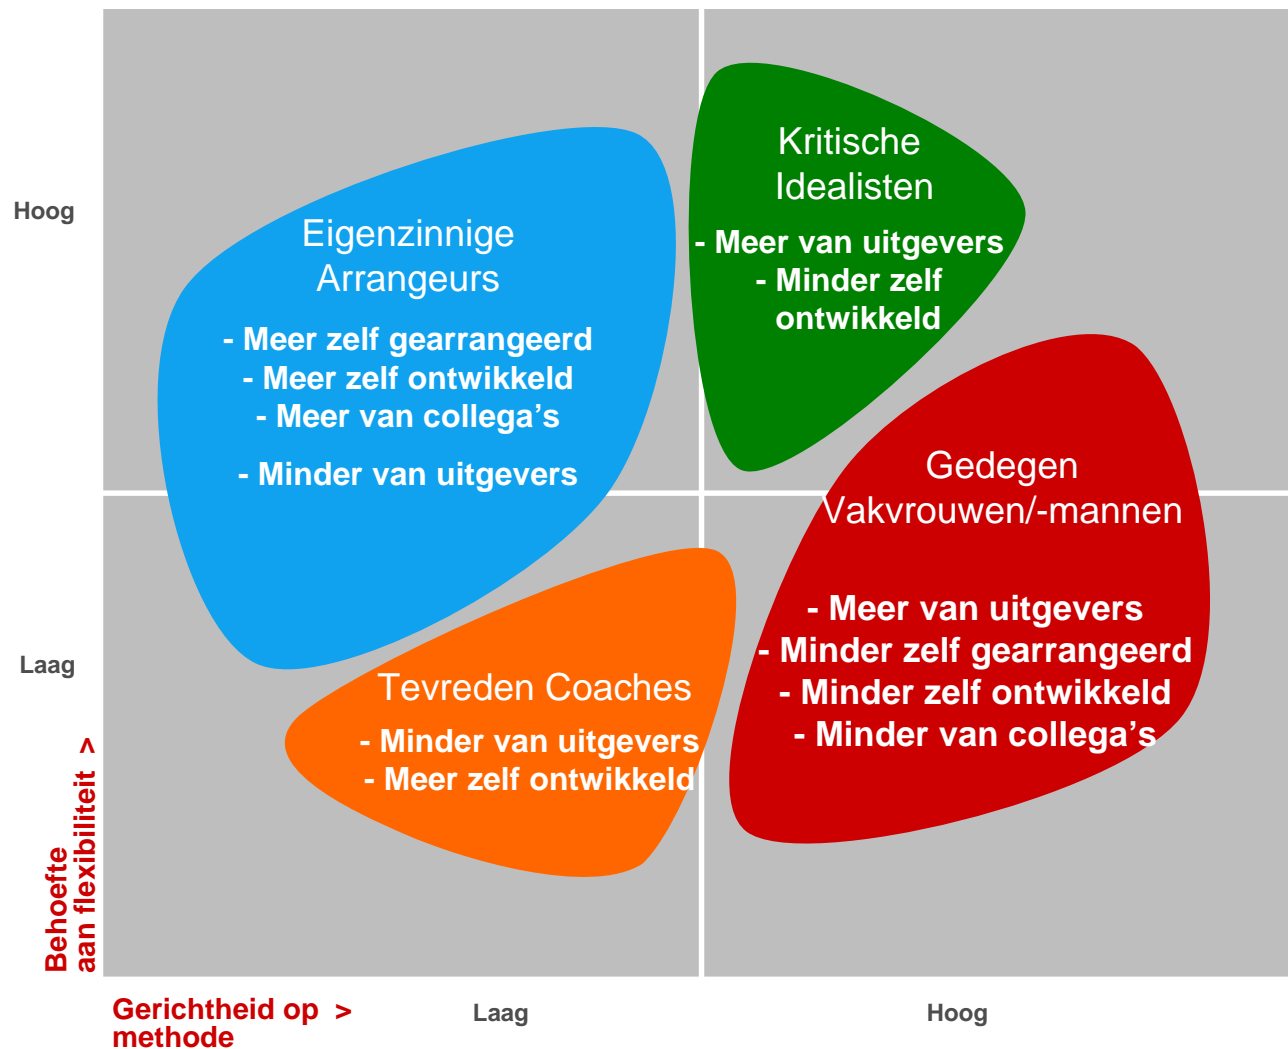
Hoog

Eigenzinnige Arrangeurs

- Meer zelf gearrangeerd
- Meer zelf ontwikkeld
- Meer van collega's

- Minder van uitgevers

Kritische Idealisten

- Meer van uitgevers
- Minder zelf ontwikkeld

Gedegen Vakvrouwen/-mannen

- Meer van uitgevers
- Minder zelf gearrangeerd
- Minder zelf ontwikkeld
- Minder van collega's

Laag

Tevreden Coaches

- Minder van uitgevers
- Meer zelf ontwikkeld

Behoefte aan flexibiliteit >

Gerichtheid op methode >

Laag

Hoog